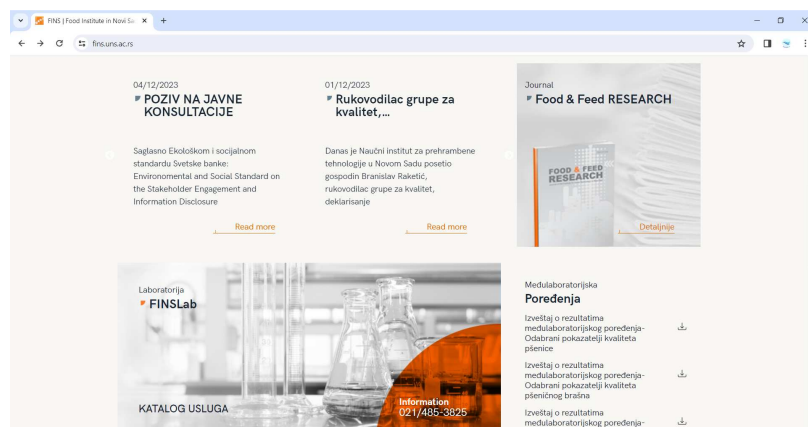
FINS | Food Institute in Novi Sa ×

fins.uns.ac.rs

04/12/2023
POZIV NA JAVNE KONSULTACIJE

Saglasno Ekološkom i socijalnom standardu Svetske banke: Environmental and Social Standard on the Stakeholder Engagement and Information Disclosure

Read more

01/12/2023
Rukovodilac grupe za kvalitet,...

Danas je Naučni institut za prehrambene tehnologije u Novom Sadu posetio gospodin Branislav Raketić, rukovodilac grupe za kvalitet, deklarisanje

Read more

Journal
Food & Feed RESEARCH

FOOD & FEED RESEARCH

Detaljnije

Laboratorija
FINSLab

KATALOG USLUGA

Information
021/485-3825

Međulaboratorijska
Poređenja

Izveštaj o rezultatima međulaboratorijskog poređenja- Odabrani pokazatelji kvaliteta pšenice

Izveštaj o rezultatima međulaboratorijskog poređenja- Odabrani pokazatelji kvaliteta pšeničnog brašna

Izveštaj o rezultatima međulaboratorijskog poređenja-